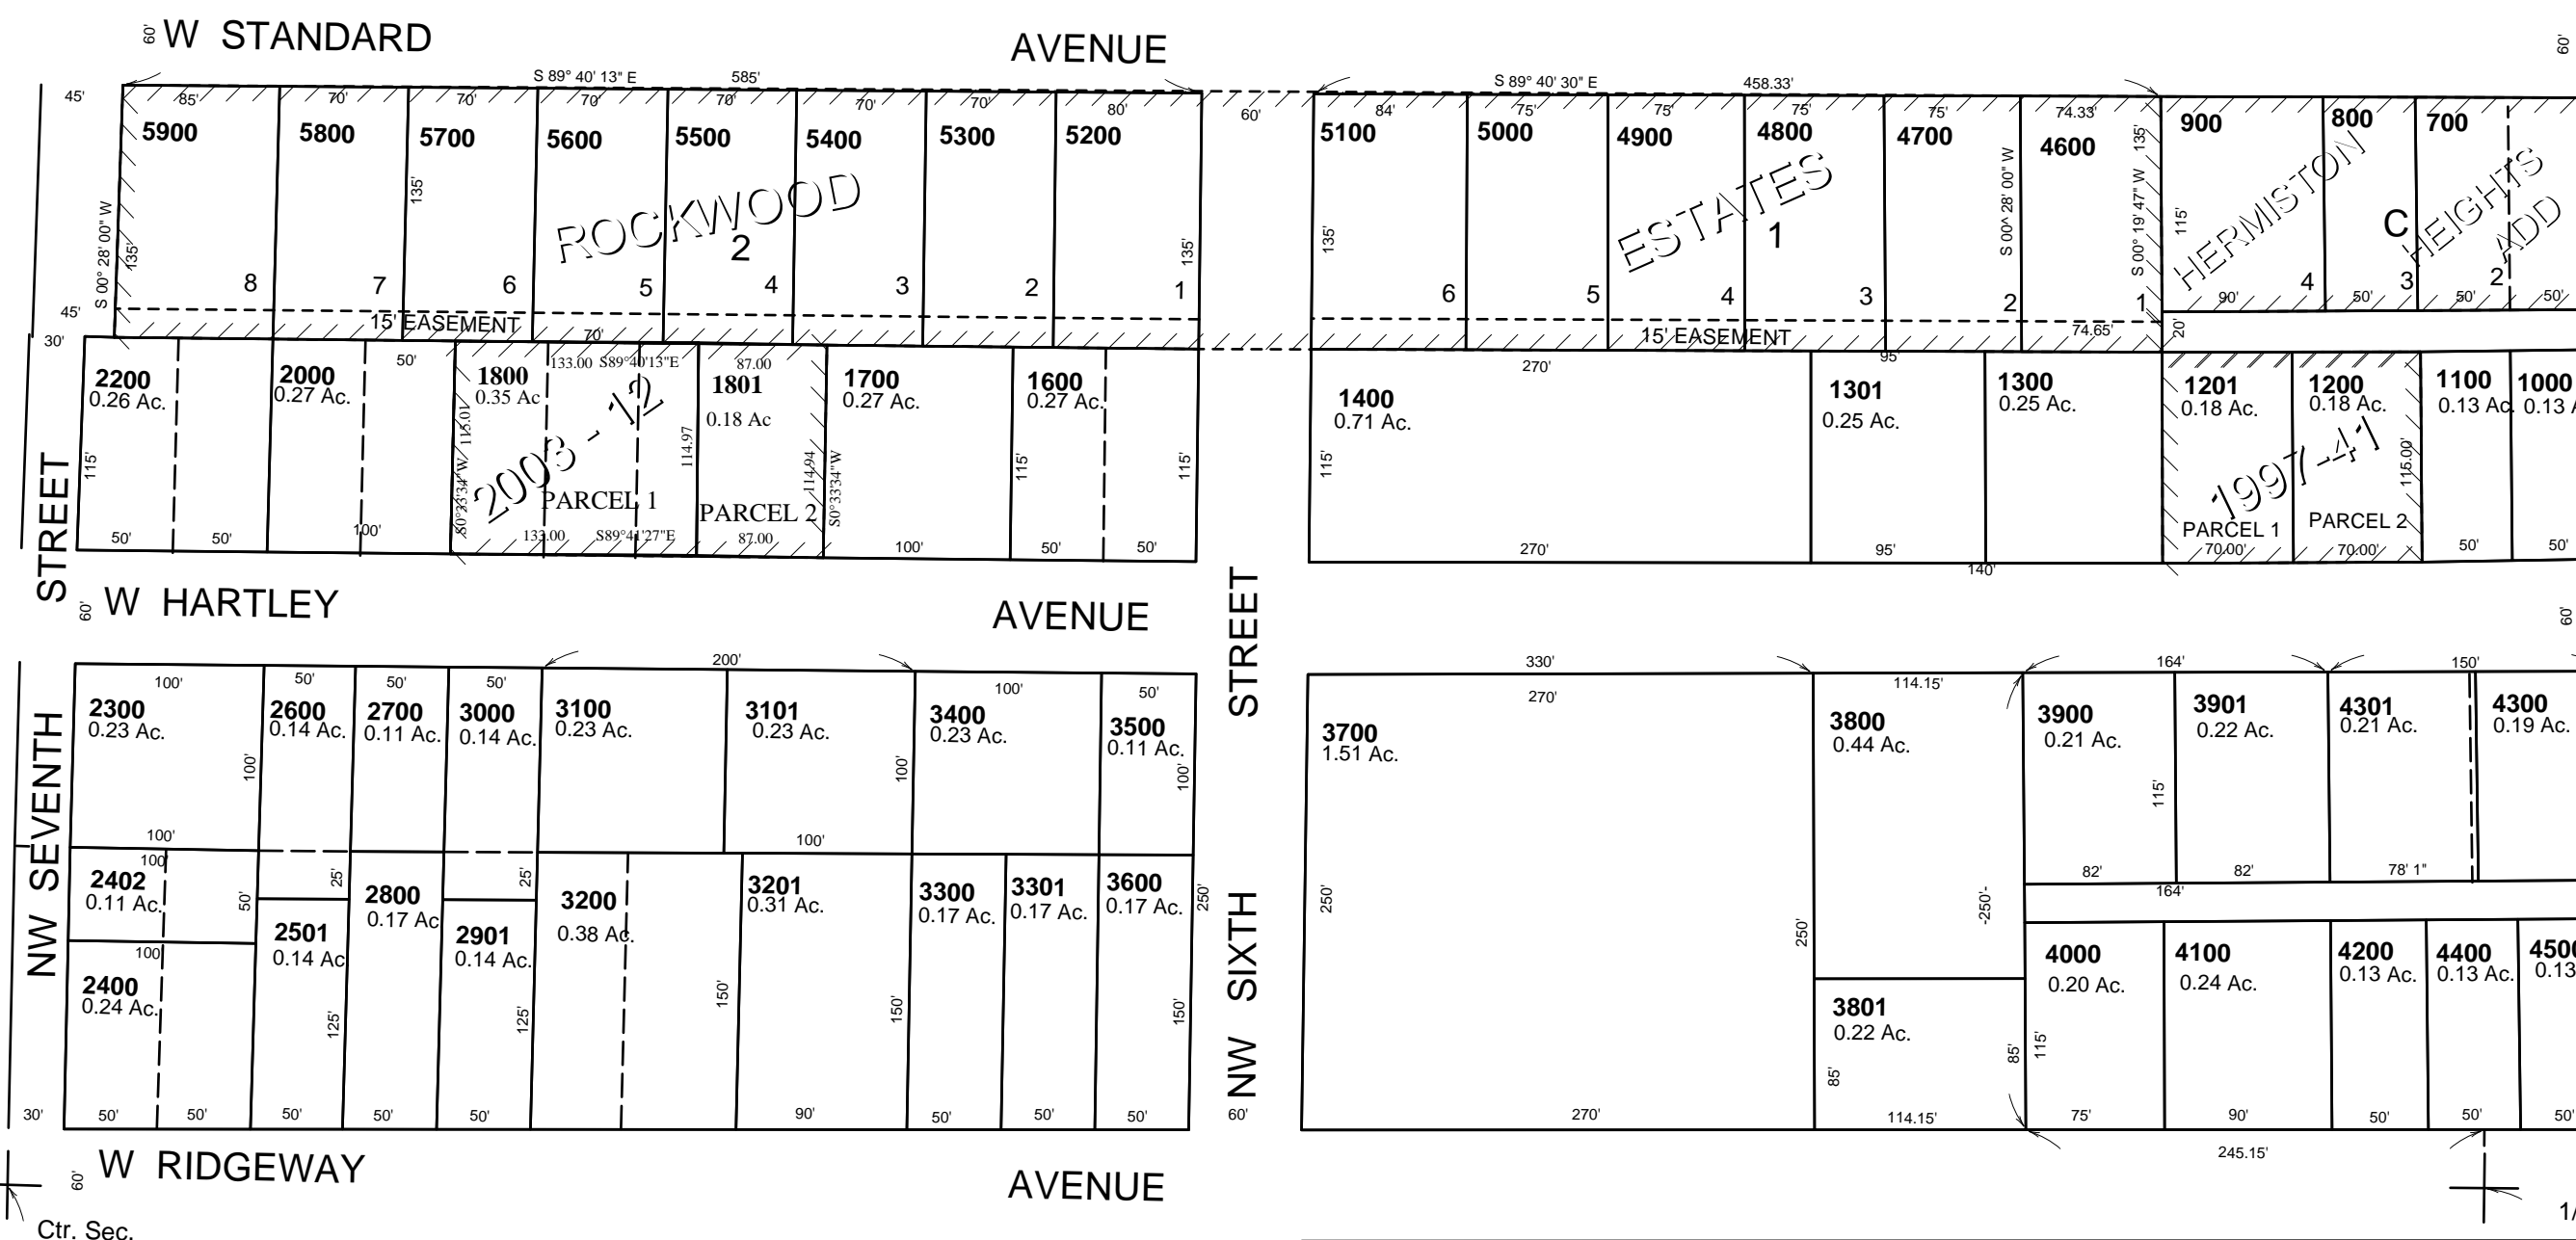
60' W STANDARD AVENUE

S 89° 40' 13" E 585'

45' 85' 70' 70' 70' 70' 70' 70' 80'

5900 5800 5700 5600 5500 5400 5300 5200

S 00° 28' 00" W 135' 135' 135'

ROCKWOOD 2

8 7 6 5 4 3 2 1

45' 15' EASEMENT 70'

60'

S 89° 40' 30" E 458.33'

84' 75' 75' 75' 75' 74.33'

5100 5000 4900 4800 4700 4600

135' S 00^ 28' 00" W S 00° 19' 47" W 135'

ESTATES 1

6 5 4 3 2 1

15' EASEMENT 74.65'

900 800 700

HERMISTON C HEIGHTS ADD

115' 4 3 2

90' 50' 50' 50'

20'

30'

2200 0.26 Ac. 2000 0.27 Ac. 50'

1800 0.35 Ac 133.00 S89°40'13"E 87.00 1801 0.18 Ac

2003 - 12

PARCEL 1 PARCEL 2

S0°33'34"W 115.01 114.97 114.94 S0°33'34"W

133.00 S89°41'27"E 87.00

1700 0.27 Ac. 1600 0.27 Ac.

115' 115' 115'

50' 50' 100' 100' 50' 50'

270' 95'

1400 0.71 Ac. 1301 0.25 Ac. 1300 0.25 Ac.

115'

270' 95' 140'

1201 0.18 Ac. 1200 0.18 Ac. 1100 0.13 Ac. 1000 0.13

1997-41

115.00'

PARCEL 1 PARCEL 2

70.00' 70.00' 50' 50'

STREET

60' W HARTLEY AVENUE

STREET

60'

100' 50' 50' 50' 200' 100' 50'

2300 0.23 Ac. 2600 0.14 Ac. 2700 0.11 Ac. 3000 0.14 Ac. 3100 0.23 Ac. 3101 0.23 Ac. 3400 0.23 Ac. 3500 0.11 Ac.

100' 100' 100'

100' 100' 100'

2402 0.11 Ac. 50' 25' 25'

2800 0.17 Ac 3200 0.38 Ac. 3201 0.31 Ac. 3300 0.17 Ac. 3301 0.17 Ac. 3600 0.17 Ac. 250'

2501 0.14 Ac 2901 0.14 Ac.

100

2400 0.24 Ac.

125' 125' 150' 150' 150'

30' 50' 50' 50' 50' 50' 90' 50' 50' 50' 60'

NW SEVENTH

NW SIXTH

330' 270' 114.15' 164' 150'

3700 1.51 Ac. 3800 0.44 Ac. 3900 0.21 Ac. 3901 0.22 Ac. 4301 0.21 Ac. 4300 0.19 Ac.

250' 250' -250'- 115'

82' 82' 78' 1" 164'

4000 0.20 Ac. 4100 0.24 Ac. 4200 0.13 Ac. 4400 0.13 Ac. 4500 0.13

3801 0.22 Ac.

85' 85' 115'

270' 114.15' 75' 90' 50' 50' 50'

245.15'

60' W RIDGEWAY AVENUE

Ctr. Sec.

60' 60' 1/